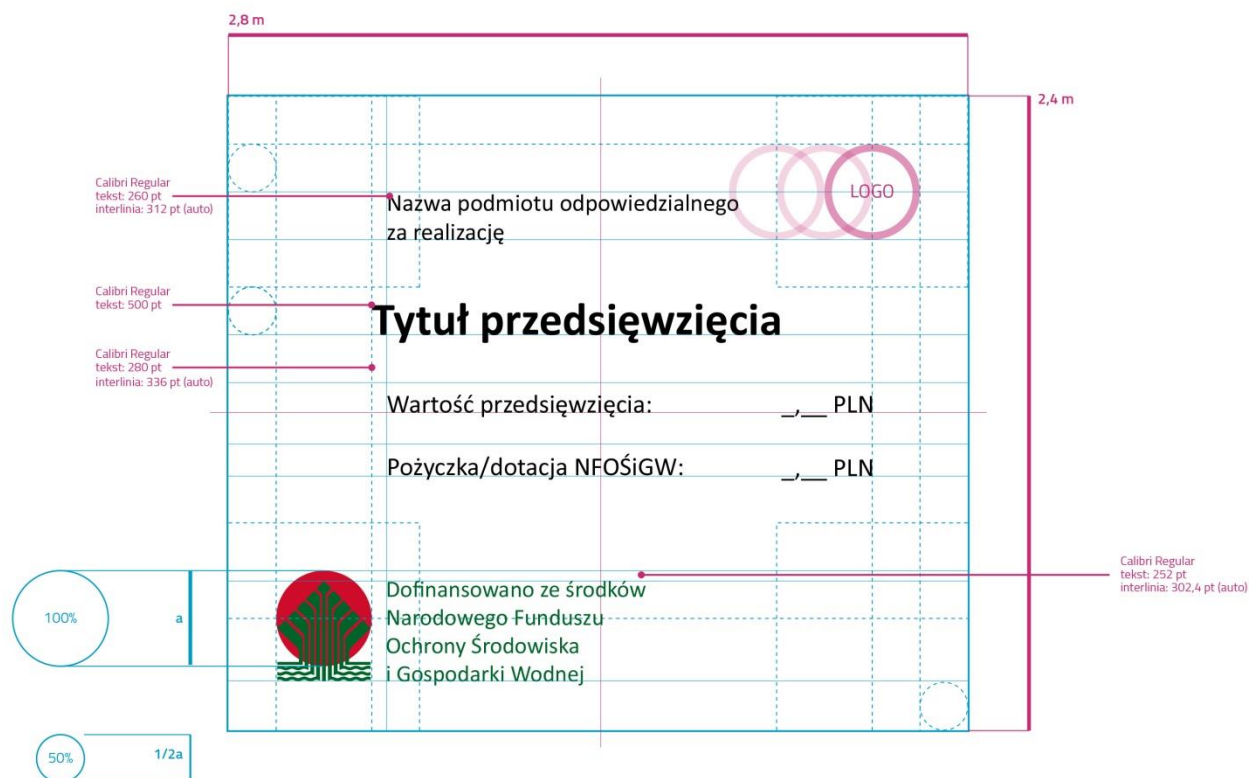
2,8 m

2,4 m

Calibri Regular
tekst: 260 pt
interlinia: 312 pt (auto)

Nazwa podmiotu odpowiedzialnego za realizację

LOGO

Calibri Regular
tekst: 500 pt

Tytuł przedsięwzięcia

Calibri Regular
tekst: 280 pt
interlinia: 336 pt (auto)

Wartość przedsięwzięcia: _,__ PLN

Pożyczka/dotacja NFOŚiGW: _,__ PLN

Calibri Regular
tekst: 252 pt
interlinia: 302,4 pt (auto)

100%

a

Dofinansowano ze środków Narodowego Funduszu Ochrony Środowiska i Gospodarki Wodnej

50%

1/2a